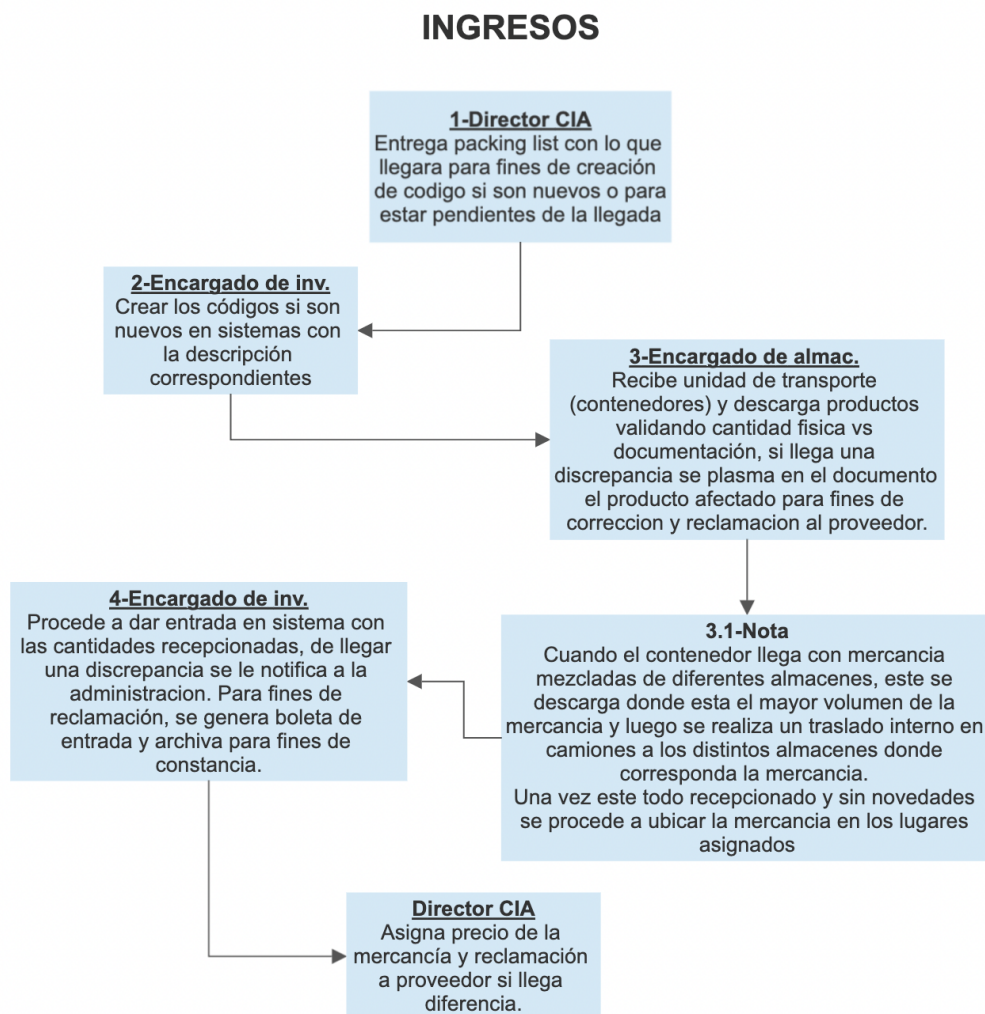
INGRESOS

1-Director CIA
Entrega packing list con lo que llegara para fines de creación de codigo si son nuevos o para estar pendientes de la llegada

2-Encargado de inv.
Crear los códigos si son nuevos en sistemas con la descripción correspondientes

3-Encargado de almac.
Recibe unidad de transporte (contenedores) y descarga productos validando cantidad fisica vs documentación, si llega una discrepancia se plasma en el documento el producto afectado para fines de correccion y reclamacion al proveedor.

3.1-Nota
Cuando el contenedor llega con mercancia mezcladas de diferentes almacenes, este se descarga donde esta el mayor volumen de la mercancia y luego se realiza un traslado interno en camiones a los distintos almacenes donde corresponda la mercancia.
Una vez este todo recepcionado y sin novedades se procede a ubicar la mercancia en los lugares asignados

4-Encargado de inv.
Procede a dar entrada en sistema con las cantidades recepcionadas, de llegar una discrepancia se le notifica a la administracion. Para fines de reclamación, se genera boleta de entrada y archiva para fines de constancia.

Director CIA
Asigna precio de la mercancía y reclamación a proveedor si llega diferencia.